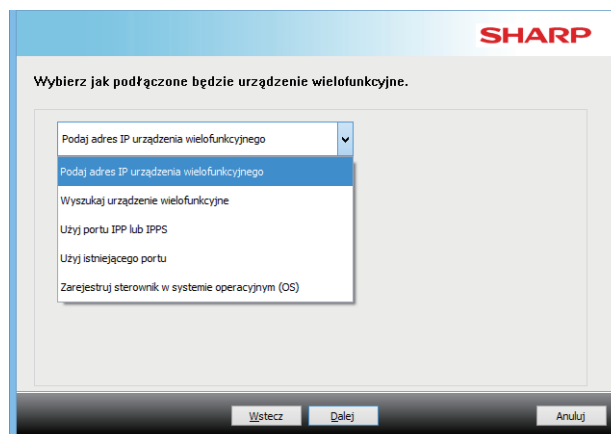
SHARP

Wybierz jak podłączone będzie urządzenie wielofunkcyjne.

Podaj adres IP urządzenia wielofunkcyjnego

Podaj adres IP urządzenia wielofunkcyjnego

Wyszukaj urządzenie wielofunkcyjne

Użyj portu IPP lub IPPS

Użyj istniejącego portu

Zarejestruj sterownik w systemie operacyjnym (OS)

Wstecz | Dalej | Anuluj